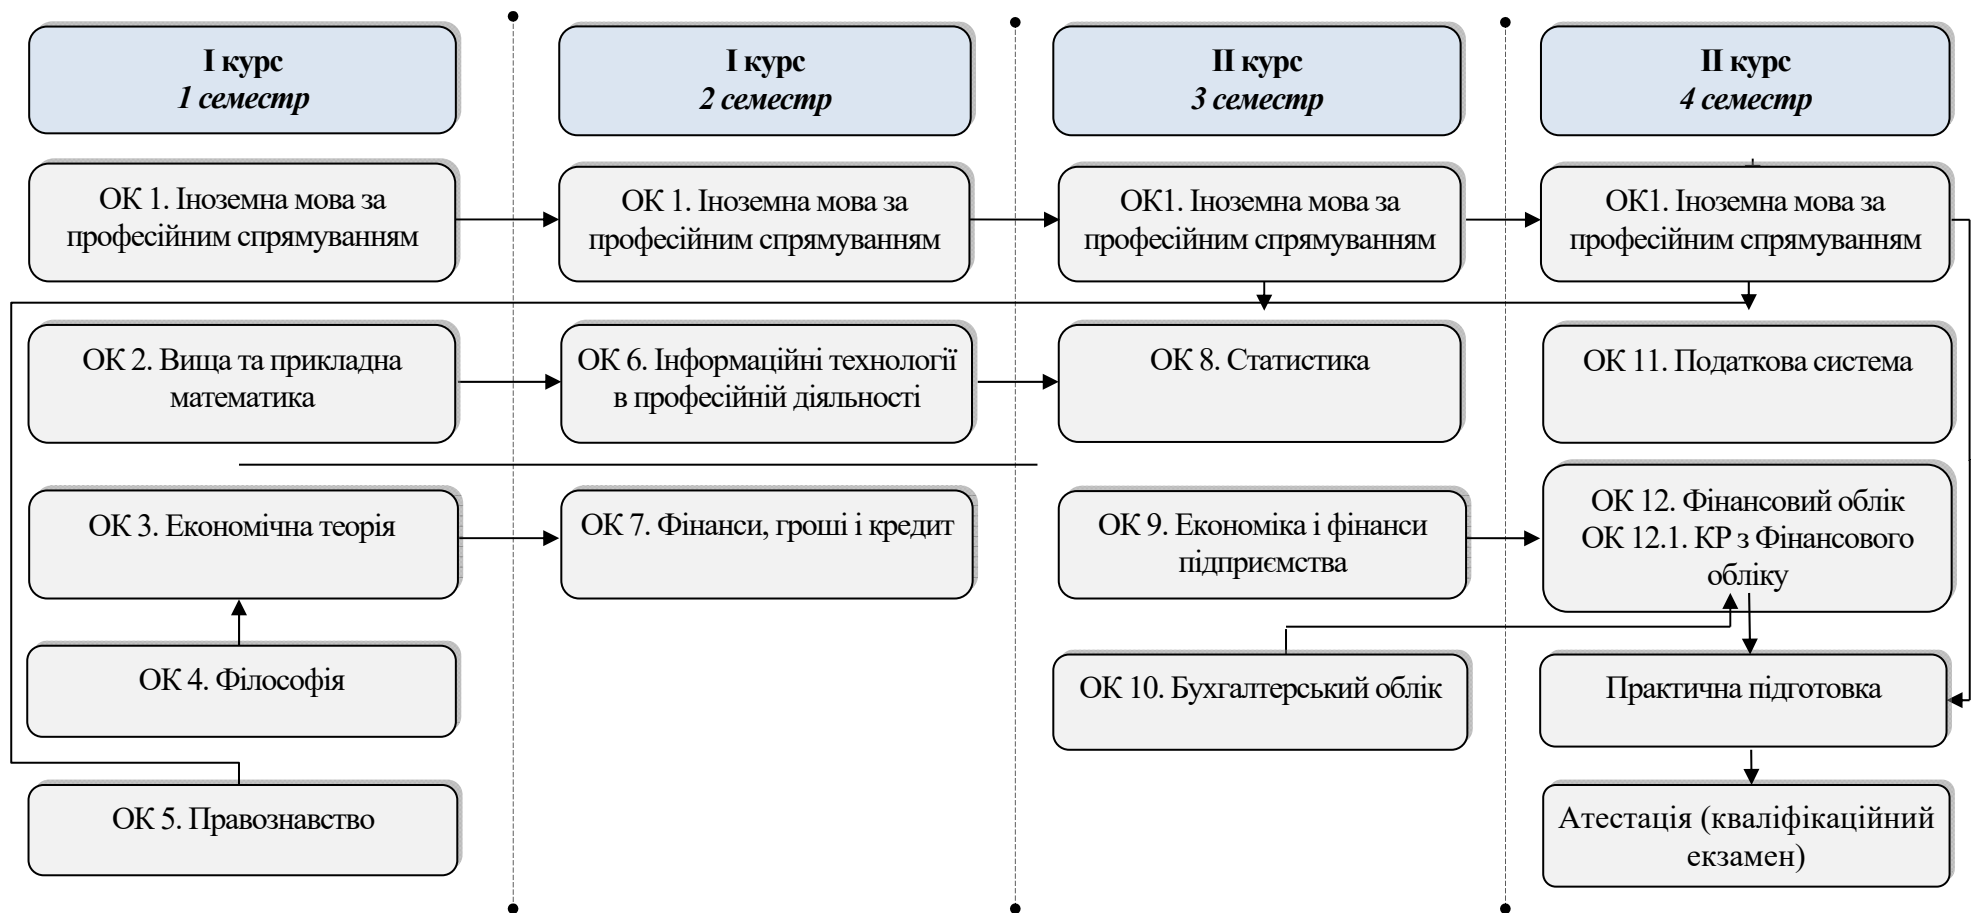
I курс
1 семестр

I курс
2 семестр

II курс
3 семестр

II курс
4 семестр

ОК 1. Іноземна мова за професійним спрямуванням

ОК 1. Іноземна мова за професійним спрямуванням

ОК1. Іноземна мова за професійним спрямуванням

ОК1. Іноземна мова за професійним спрямуванням

ОК 2. Вища та прикладна математика

ОК 6. Інформаційні технології в професійній діяльності

ОК 8. Статистика

ОК 11. Податкова система

ОК 3. Економічна теорія

ОК 7. Фінанси, гроші і кредит

ОК 9. Економіка і фінанси підприємства

ОК 12. Фінансовий облік
ОК 12.1. КР з Фінансового обліку

ОК 4. Філософія

ОК 10. Бухгалтерський облік

Практична підготовка

ОК 5. Правознавство

Атестація (кваліфікаційний екзамен)